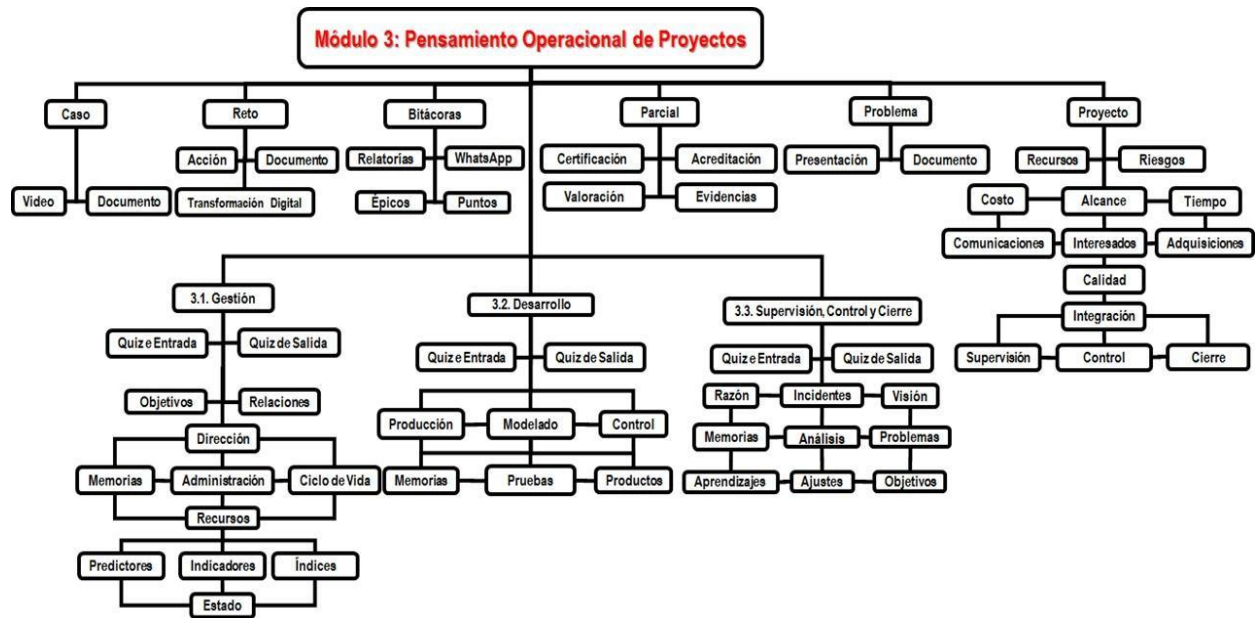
Módulo 3: Pensamiento Operacional de Proyectos

Caso
Video
Documento

Reto
Acción
Documento
Transformación Digital

Bitácoras
Relatorías
WhatsApp
Épicos
Puntos

Parcial
Certificación
Acreditación
Valoración
Evidencias

Problema
Presentación
Documento

Proyecto
Recursos
Riesgos
Costo
Alcance
Tiempo
Comunicaciones
Interesados
Adquisiciones
Calidad
Integración
Supervisión
Control
Cierre

3.1. Gestión
Quiz e Entrada
Quiz de Salida
Objetivos
Relaciones
Dirección
Memorias
Administración
Ciclo de Vida
Recursos
Predictores
Indicadores
Índices
Estado

3.2. Desarrollo
Quiz e Entrada
Quiz de Salida
Producción
Modelado
Control
Memorias
Pruebas
Productos

3.3. Supervisión, Control y Cierre
Quiz e Entrada
Quiz de Salida
Razón
Incidentes
Visión
Memorias
Análisis
Problemas
Aprendizajes
Ajustes
Objetivos